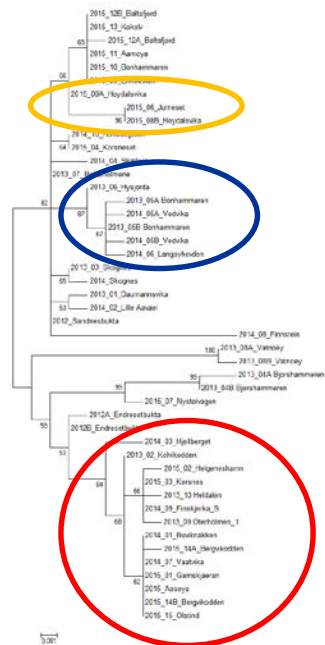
2015_12B_Baltsfjord
2015_13_Kokelv
65
2015_12A_Baltsfjord
2015_11_Aarsoya
2015_10_Bonhammaren
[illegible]
66
2015_09A_Hoydalsvika
2015_06_Jurneset
96
2015_08B_Hoydalsvika
2014_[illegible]
64
2015_04_Korsneset
2014_04_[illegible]
2013_07_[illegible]
2013_05_Hysjorda
87
2013_06A_Bonhammaren
2014_06A_Vedvika
67
2013_06B_Bonhammaren
2014_06B_Vedvika
2014_06_Langoyhavden
82
2012_03_Skognes
55
2014_Skognes
2013_01_Daumannsvika
2014_02_Lille Aaveen
53
2012_Sandnesbukta
2014_08_Finnstein
100
2013_08A_Vatnoey
2013_08B_Vatnoey
95
2013_04A_Bjorshammeren
2013_04B_Bjorshammeren
95
2015_07_Nystolvagen
2012A_Endresetbukta
55
2012B_Endresetbukta
53
2014_33_Hjellberget
2013_02_Kohikodden
2015_02_Heigersharnn
2015_03_Korsnes
66
2013_10_Heldalen
64
2014_39_Finnkjerka_5
2013_09_Oterholmen_1
68
2014_01_Hovinnakken
2015_14A_Bergvikodden
2014_37_Vastvika
62
2015_01_Gamsskjaeran
2015_Aasoya
2015_14B_Bergvikodden
2015_15_Olstind
0.001